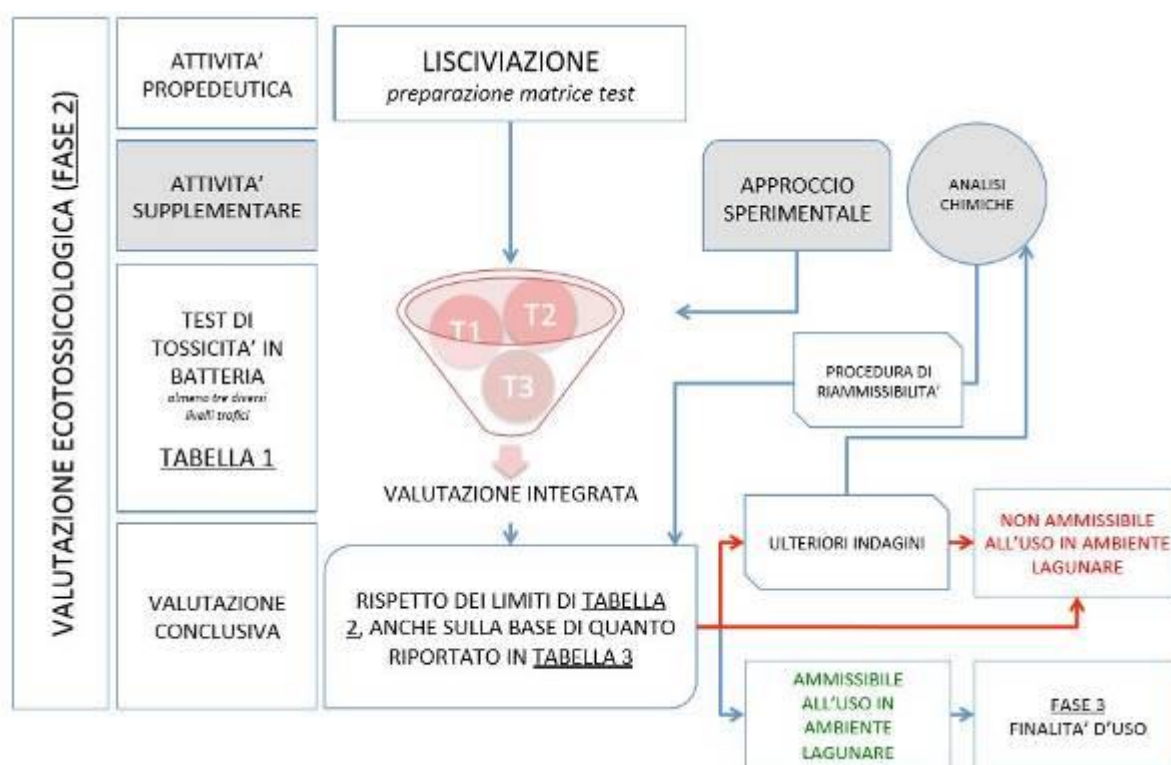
VALUTAZIONE ECOTOSSICOLOGICA (FASE 2)

ATTIVITA' PROPEDEUTICA

ATTIVITA' SUPPLEMENTARE

TEST DI TOSSICITA' IN BATTERIA
almeno tre diversi livelli trofici

TABELLA 1

VALUTAZIONE CONCLUSIVA

LISCIVIAZIONE
preparazione matrice test

APPROCCIO SPERIMENTALE

ANALISI CHIMICHE

T1

T2

T3

PROCEDURA DI RIAMMISSIBILITA'

VALUTAZIONE INTEGRATA

ULTERIORI INDAGINI

NON AMMISSIBILE ALL'USO IN AMBIENTE LAGUNARE

RISPETTO DEI LIMITI DI TABELLA 2, ANCHE SULLA BASE DI QUANTO RIPORTATO IN TABELLA 3

AMMISSIBILE ALL'USO IN AMBIENTE LAGUNARE

FASE 3
FINALITA' D'USO